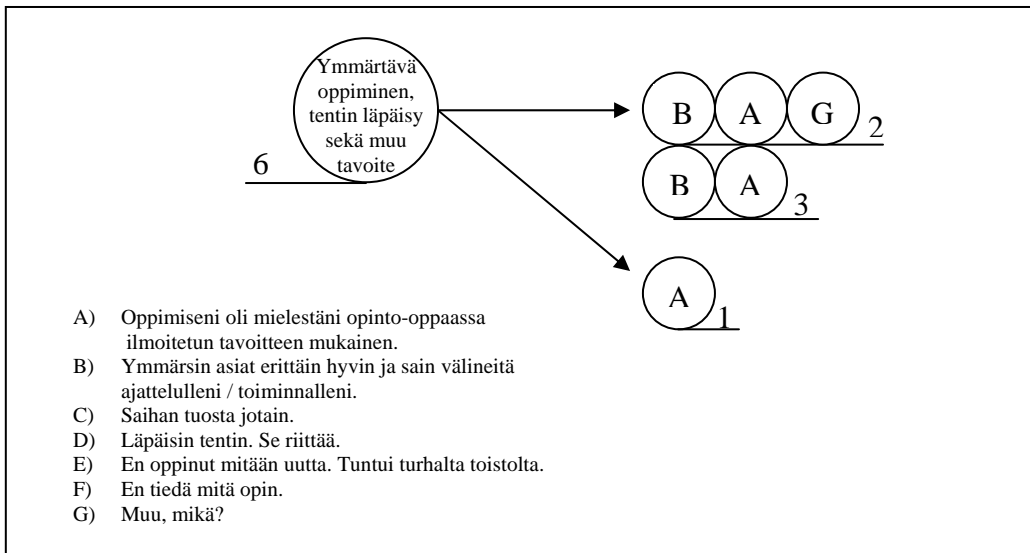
Ymmärtävä oppiminen, tentin läpäisy sekä muu tavoite

6

B A G 2

B A 3

A 1

A) Oppimiseni oli mielestäni opinto-oppaassa ilmoitetun tavoitteen mukainen.
B) Ymmärsin asiat erittäin hyvin ja sain välineitä ajattelulleni / toiminnalleni.
C) Saihan tuosta jotain.
D) Läpäisin tentin. Se riittää.
E) En oppinut mitään uutta. Tuntui turhalta toistolta.
F) En tiedä mitä opin.
G) Muu, mikä?